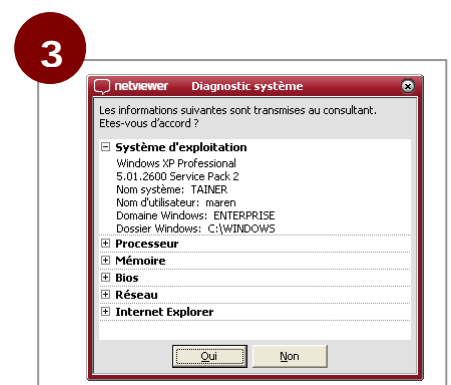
3

netviewer Diagnostic système

Les informations suivantes sont transmises au consultant. Etes-vous d'accord ?

⊟ Système d'exploitation
Windows XP Professional
5.01.2600 Service Pack 2
Nom système: TAINER
Nom d'utilisateur: maren
Domaine Windows: ENTERPRISE
Dossier Windows: C:\WINDOWS

⊞ Processeur
⊞ Mémoire
⊞ Bios
⊞ Réseau
⊞ Internet Explorer

Oui Non